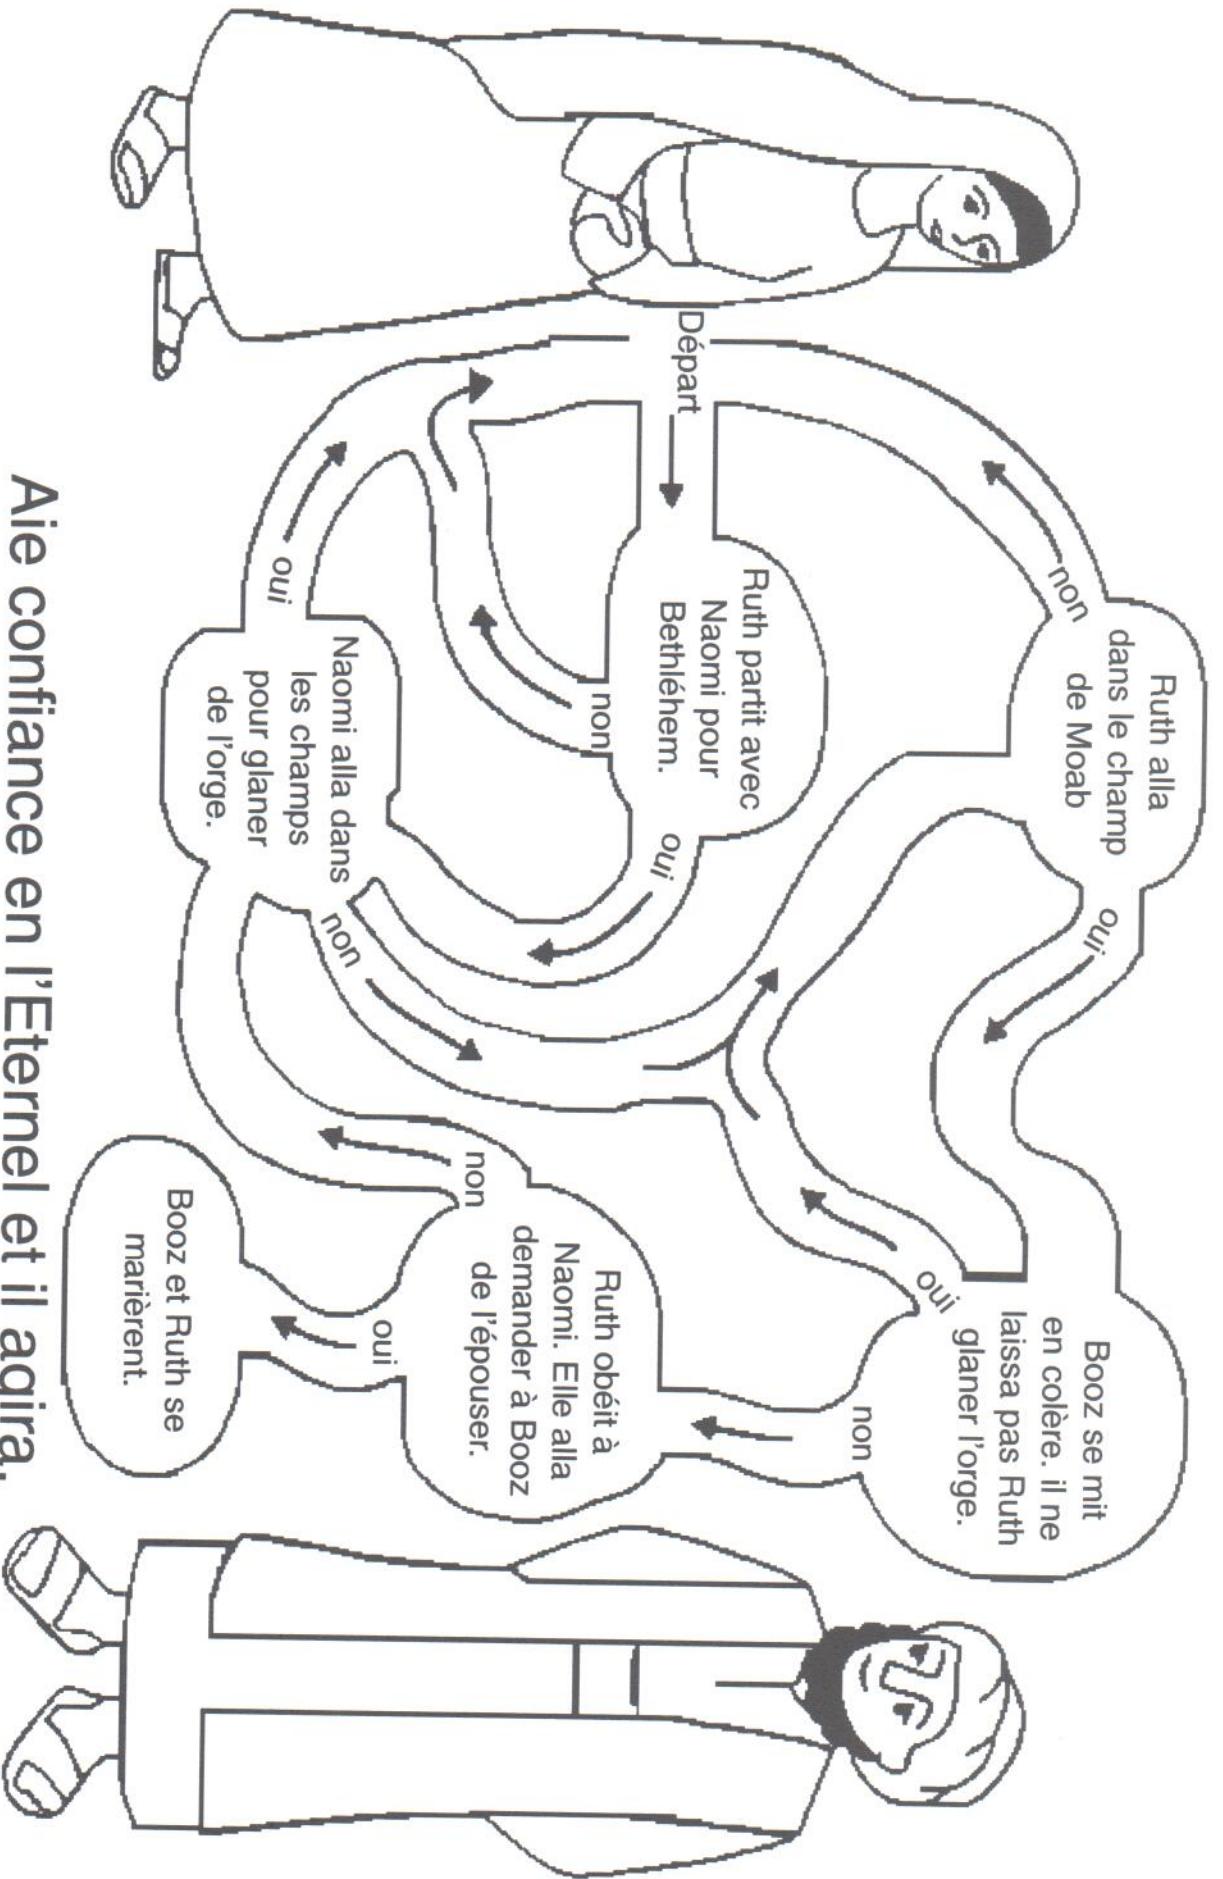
Départ

Ruth partit avec Naomi pour Bethléhem.

non

oui

Ruth alla dans le champ de Moab

non

oui

Naomi alla dans les champs pour glaner de l'orge.

oui

non

Booz se mit en colère. il ne laissa pas Ruth glaner l'orge.

oui

non

Ruth obéit à Naomi. Elle alla demander à Booz de l'épouser.

non

oui

Booz et Ruth se marièrent.

Aie confiance en l'Eternel et il agira.